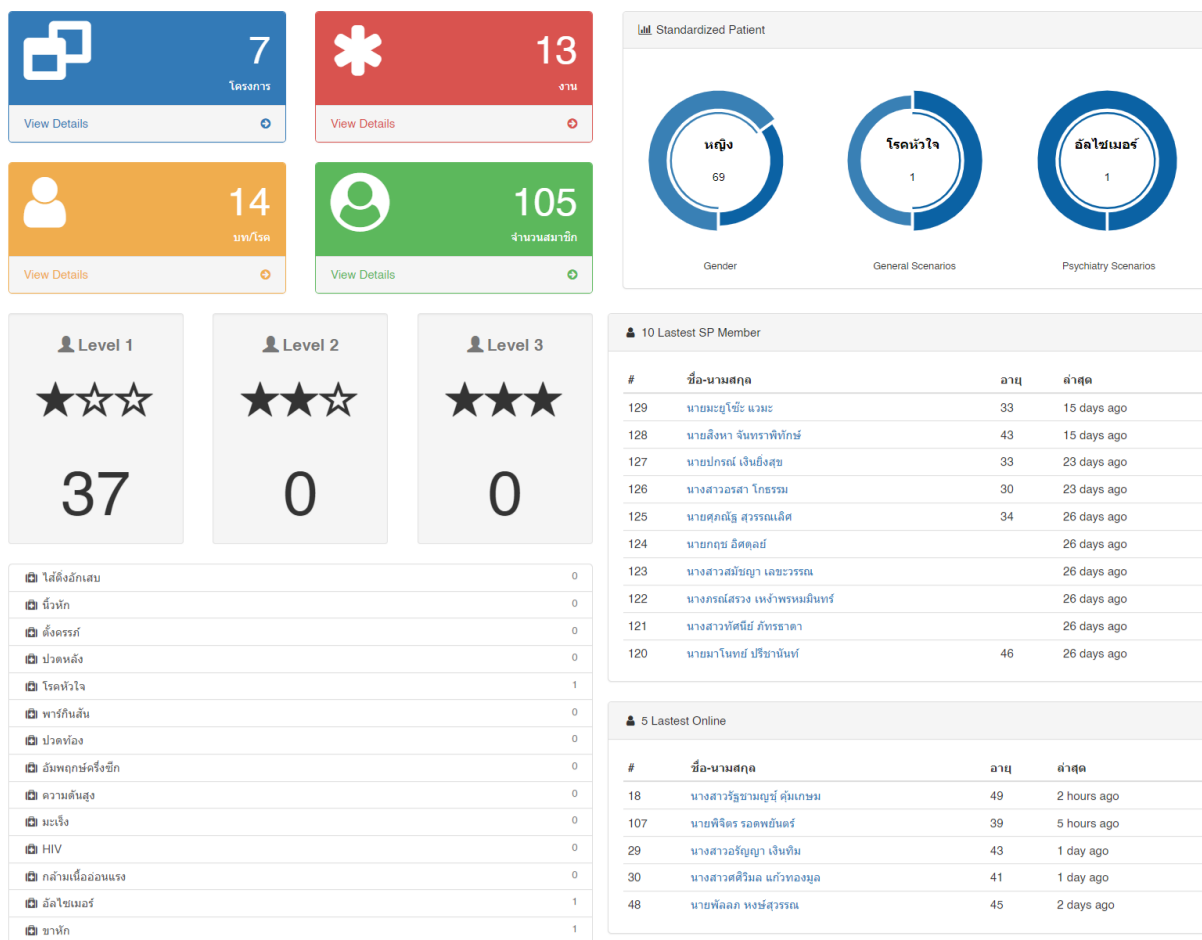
7
โครงการ
View Details

13
งาน
View Details

14
บท/โรค
View Details

105
จำนวนสมาชิก
View Details

Standardized Patient

หญิง
69
Gender

โรคหัวใจ
1
General Scenarios

อัลไซเมอร์
1
Psychiatry Scenarios

Level 1
★☆☆
37

Level 2
★★☆
0

Level 3
★★★
0

| | |
|---|---|
| ไส้ติ่งอักเสบ | 0 |
| นิ่วหัก | 0 |
| ตั้งครรภ์ | 0 |
| ปวดหลัง | 0 |
| โรคหัวใจ | 1 |
| พาร์กินสัน | 0 |
| ปวดท้อง | 0 |
| อัมพฤกษ์ครึ่งซีก | 0 |
| ความดันสูง | 0 |
| มะเร็ง | 0 |
| HIV | 0 |
| กล้ามเนื้ออ่อนแรง | 0 |
| อัลไซเมอร์ | 1 |
| ขาหัก | 1 |

10 Lastest SP Member

| # | ชื่อ-นามสกุล | อายุ | ล่าสุด |
|---|---|---|---|
| 129 | นายมะยูโซ๊ะ แวมะ | 33 | 15 days ago |
| 128 | นายสิงหา จันทราพิทักษ์ | 43 | 15 days ago |
| 127 | นายปกรณ์ เงินยิ่งสุข | 33 | 23 days ago |
| 126 | นางสาวอรสา โกธรรม | 30 | 23 days ago |
| 125 | นายศุภณัฐ สุวรรณเลิศ | 34 | 26 days ago |
| 124 | นายกฤช อิศตุลย์ | | 26 days ago |
| 123 | นางสาวสมัชญา เลขะวรรณ | | 26 days ago |
| 122 | นางภรณ์สรวง เหง้าพรหมมินทร์ | | 26 days ago |
| 121 | นางสาวทัศนีย์ ภัทรธาดา | | 26 days ago |
| 120 | นายมาโนทย์ ปรีชานันท์ | 46 | 26 days ago |

5 Lastest Online

| # | ชื่อ-นามสกุล | อายุ | ล่าสุด |
|---|---|---|---|
| 18 | นางสาวรัฐชาญญ์ คุ้มเกษม | 49 | 2 hours ago |
| 107 | นายพิจิตร รอดพยันต์ | 39 | 5 hours ago |
| 29 | นางสาวอรัญญา เงินทิม | 43 | 1 day ago |
| 30 | นางสาวศิริมล แก้วทองมูล | 41 | 1 day ago |
| 48 | นายพัลลภ หงษ์สุวรรณ | 45 | 2 days ago |